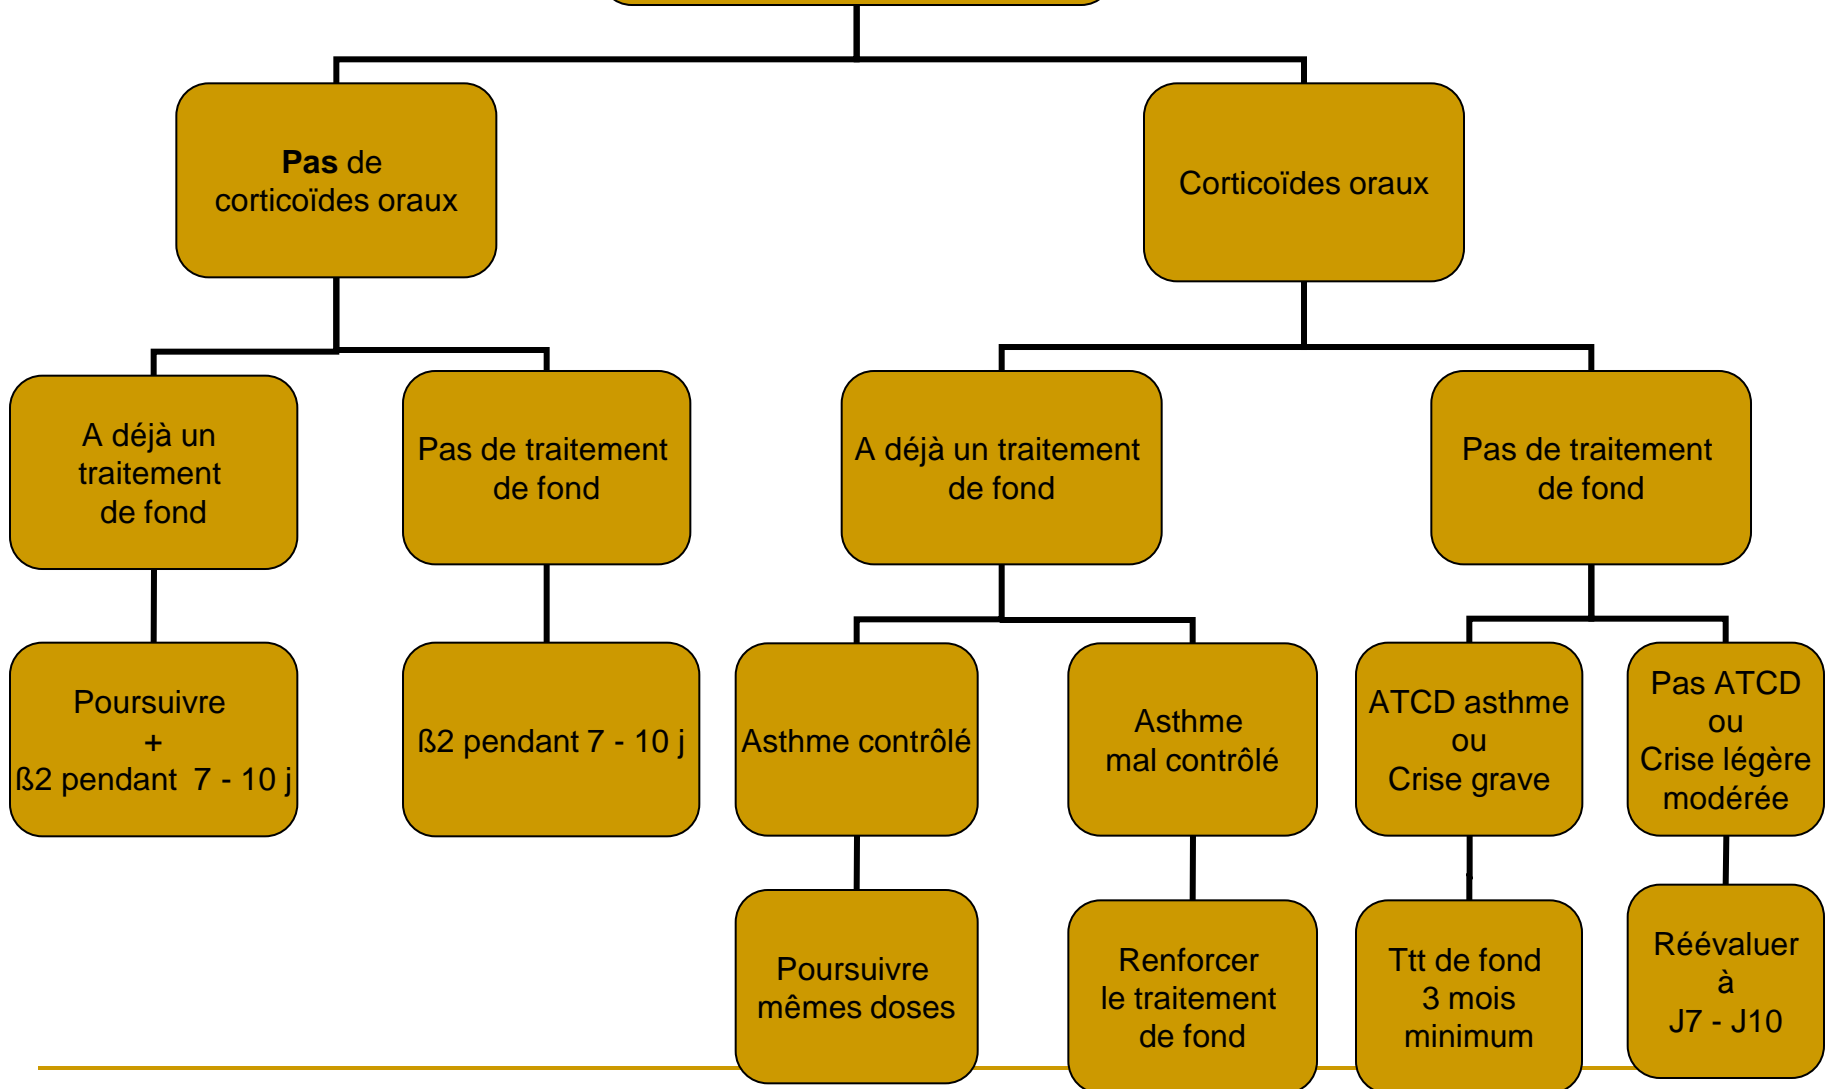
**Pas** de corticoïdes oraux

Corticoïdes oraux

A déjà un traitement de fond

Pas de traitement de fond

A déjà un traitement de fond

Pas de traitement de fond

Poursuivre + ß2 pendant 7 - 10 j

ß2 pendant 7 - 10 j

Asthme contrôlé

Asthme mal contrôlé

ATCD asthme ou Crise grave

Pas ATCD ou Crise légère modérée

Poursuivre mêmes doses

Renforcer le traitement de fond

Ttt de fond 3 mois minimum

Réévaluer à J7 - J10